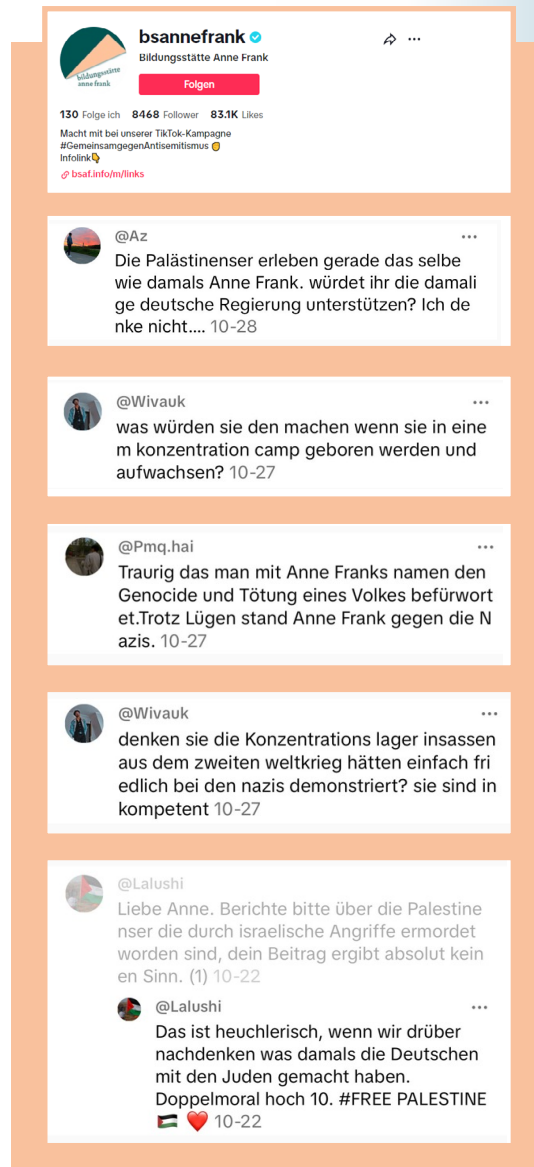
bsannefrank
Bildungsstätte Anne Frank
bildungsstätte anne frank
Folgen

130 Folge ich 8468 Follower 83.1K Likes

Macht mit bei unserer TikTok-Kampagne #GemeinsamgegenAntisemitismus ✊
Infolink👇
bsaf.info/m/links

@Az
Die Palästinenser erleben gerade das selbe wie damals Anne Frank. würdet ihr die damalige deutsche Regierung unterstützen? Ich denke nicht.... 10-28

@Wivauk
was würden sie den machen wenn sie in einem konzentration camp geboren werden und aufwachsen? 10-27

@Pmq.hai
Traurig das man mit Anne Franks namen den Genocide und Tötung eines Volkes befürwortet.Trotz Lügen stand Anne Frank gegen die Nazis. 10-27

@Wivauk
denken sie die Konzentrations lager insassen aus dem zweiten weltkrieg hätten einfach friedlich bei den nazis demonstriert? sie sind inkompetent 10-27

@Lalushi
Liebe Anne. Berichte bitte über die Palestinenser die durch israelische Angriffe ermordet worden sind, dein Beitrag ergibt absolut keinen Sinn. (1) 10-22

@Lalushi
Das ist heuchlerisch, wenn wir drüber nachdenken was damals die Deutschen mit den Juden gemacht haben. Doppelmoral hoch 10. #FREE PALESTINE 🇵🇸 ❤️ 10-22